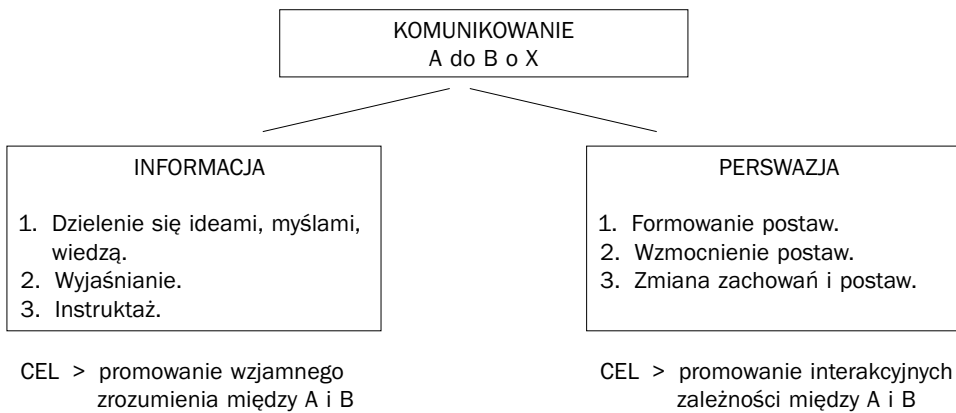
KOMUNIKOWANIE
A do B o X

INFORMACJA

1. Dzielenie się ideami, myślami, wiedzą.
2. Wyjaśnianie.
3. Instruktaż.

CEL > promowanie wzjamnego zrozumienia między A i B

PERSWAZJA

1. Formowanie postaw.
2. Wzmocnienie postaw.
3. Zmiana zachowań i postaw.

CEL > promowanie interakcyjnych zależności między A i B